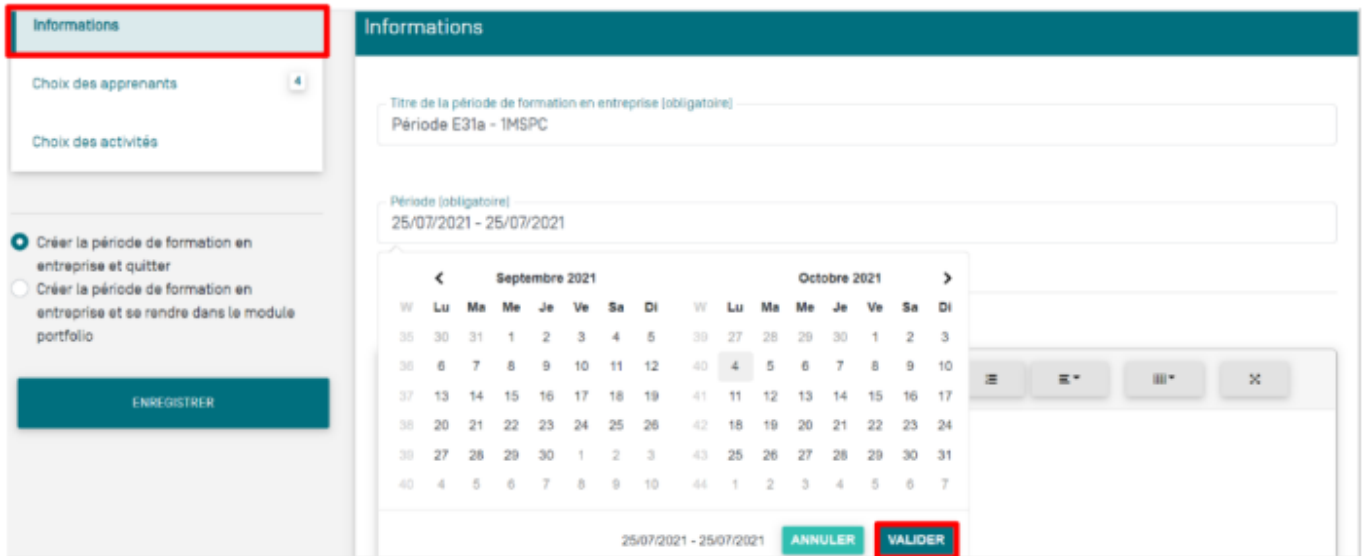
Informations

Choix des apprenants 4

Choix des activités

Créer la période de formation en entreprise et quitter

Créer la période de formation en entreprise et se rendre dans le module portfolio

ENREGISTRER

Informations

Titre de la période de formation en entreprise (obligatoire)
Période E31a - 1MSPC

Période (obligatoire)
25/07/2021 - 25/07/2021

Septembre 2021

| W | Lu | Ma | Me | Je | Ve | Sa | Di |
|---|---|---|---|---|---|---|---|
| 35 | 30 | 31 | 1 | 2 | 3 | 4 | 5 |
| 36 | 6 | 7 | 8 | 9 | 10 | 11 | 12 |
| 37 | 13 | 14 | 15 | 16 | 17 | 18 | 19 |
| 38 | 20 | 21 | 22 | 23 | 24 | 25 | 26 |
| 39 | 27 | 28 | 29 | 30 | 1 | 2 | 3 |
| 40 | 4 | 5 | 6 | 7 | 8 | 9 | 10 |

Octobre 2021

| W | Lu | Ma | Me | Je | Ve | Sa | Di |
|---|---|---|---|---|---|---|---|
| 39 | 27 | 28 | 29 | 30 | 1 | 2 | 3 |
| 40 | 4 | 5 | 6 | 7 | 8 | 9 | 10 |
| 41 | 11 | 12 | 13 | 14 | 15 | 16 | 17 |
| 42 | 18 | 19 | 20 | 21 | 22 | 23 | 24 |
| 43 | 25 | 26 | 27 | 28 | 29 | 30 | 31 |
| 44 | 1 | 2 | 3 | 4 | 5 | 6 | 7 |

25/07/2021 - 25/07/2021 ANNULER VALIDER